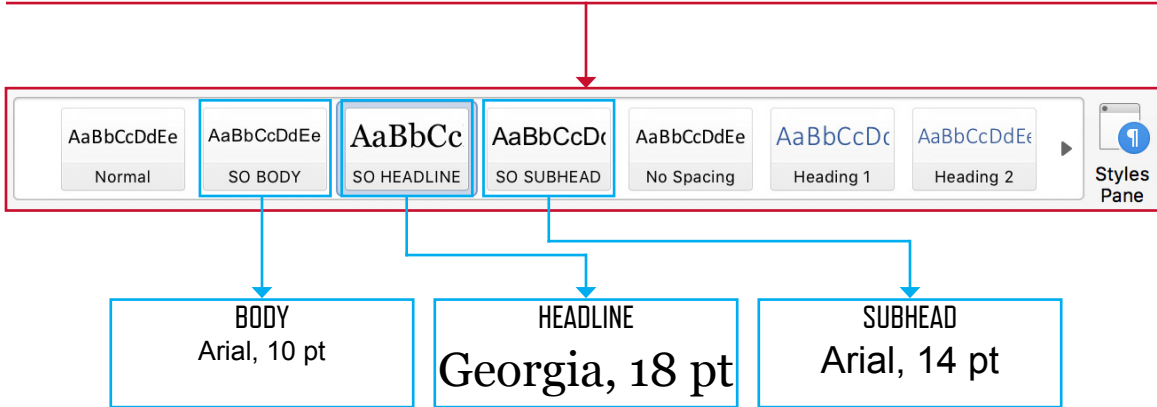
AaBbCcDdEe
Normal

AaBbCcDdEe
SO BODY

AaBbCc
SO HEADLINE

AaBbCcDc
SO SUBHEAD

AaBbCcDdEe
No Spacing

AaBbCcDc
Heading 1

AaBbCcDdEe
Heading 2

Styles Pane

BODY
Arial, 10 pt

HEADLINE
Georgia, 18 pt

SUBHEAD
Arial, 14 pt